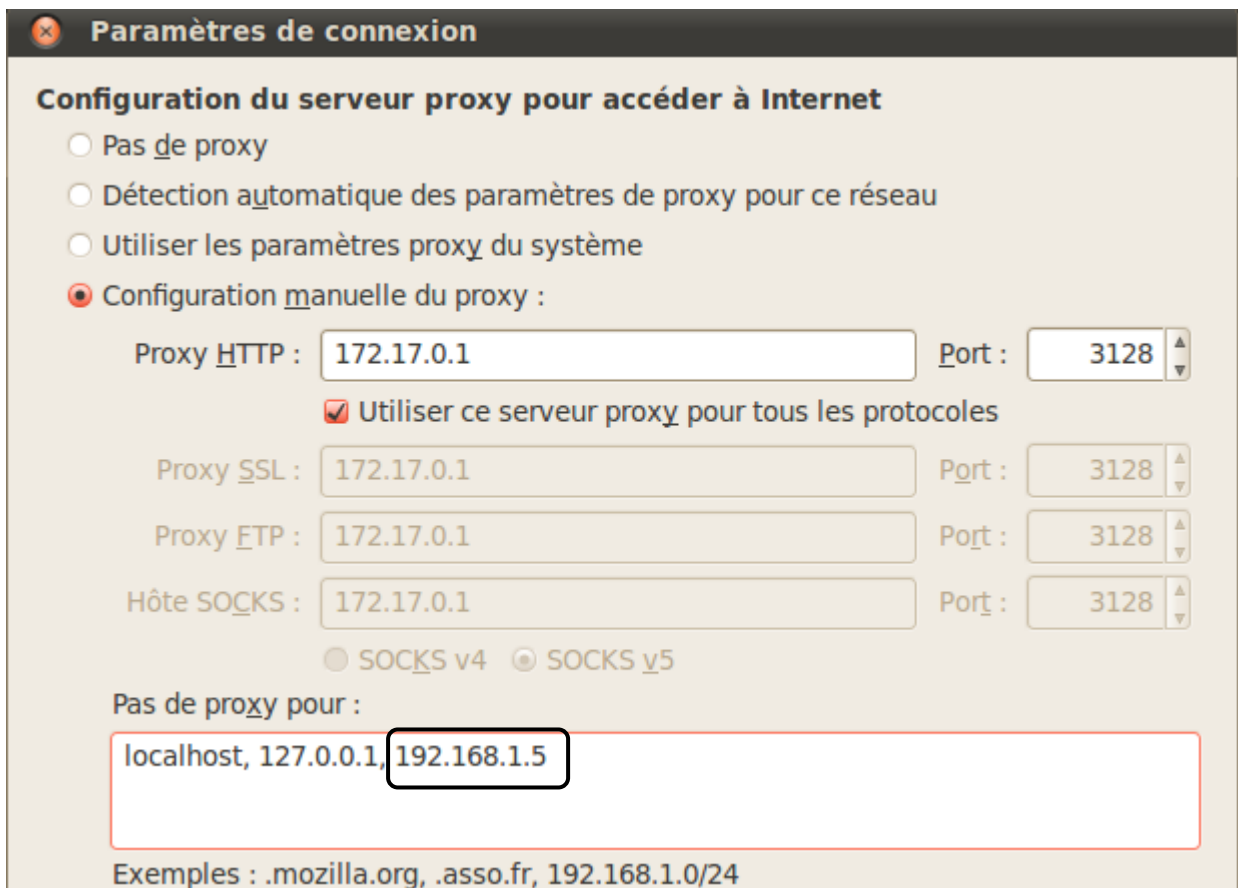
Paramètres de connexion

Configuration du serveur proxy pour accéder à Internet

Pas de proxy

Détection automatique des paramètres de proxy pour ce réseau

Utiliser les paramètres proxy du système

Configuration manuelle du proxy :

Proxy HTTP : 172.17.0.1 Port : 3128

Utiliser ce serveur proxy pour tous les protocoles

Proxy SSL : 172.17.0.1 Port : 3128

Proxy FTP : 172.17.0.1 Port : 3128

Hôte SOCKS : 172.17.0.1 Port : 3128

SOCKS v4 SOCKS v5

Pas de proxy pour :

localhost, 127.0.0.1, 192.168.1.5

Exemples : .mozilla.org, .asso.fr, 192.168.1.0/24